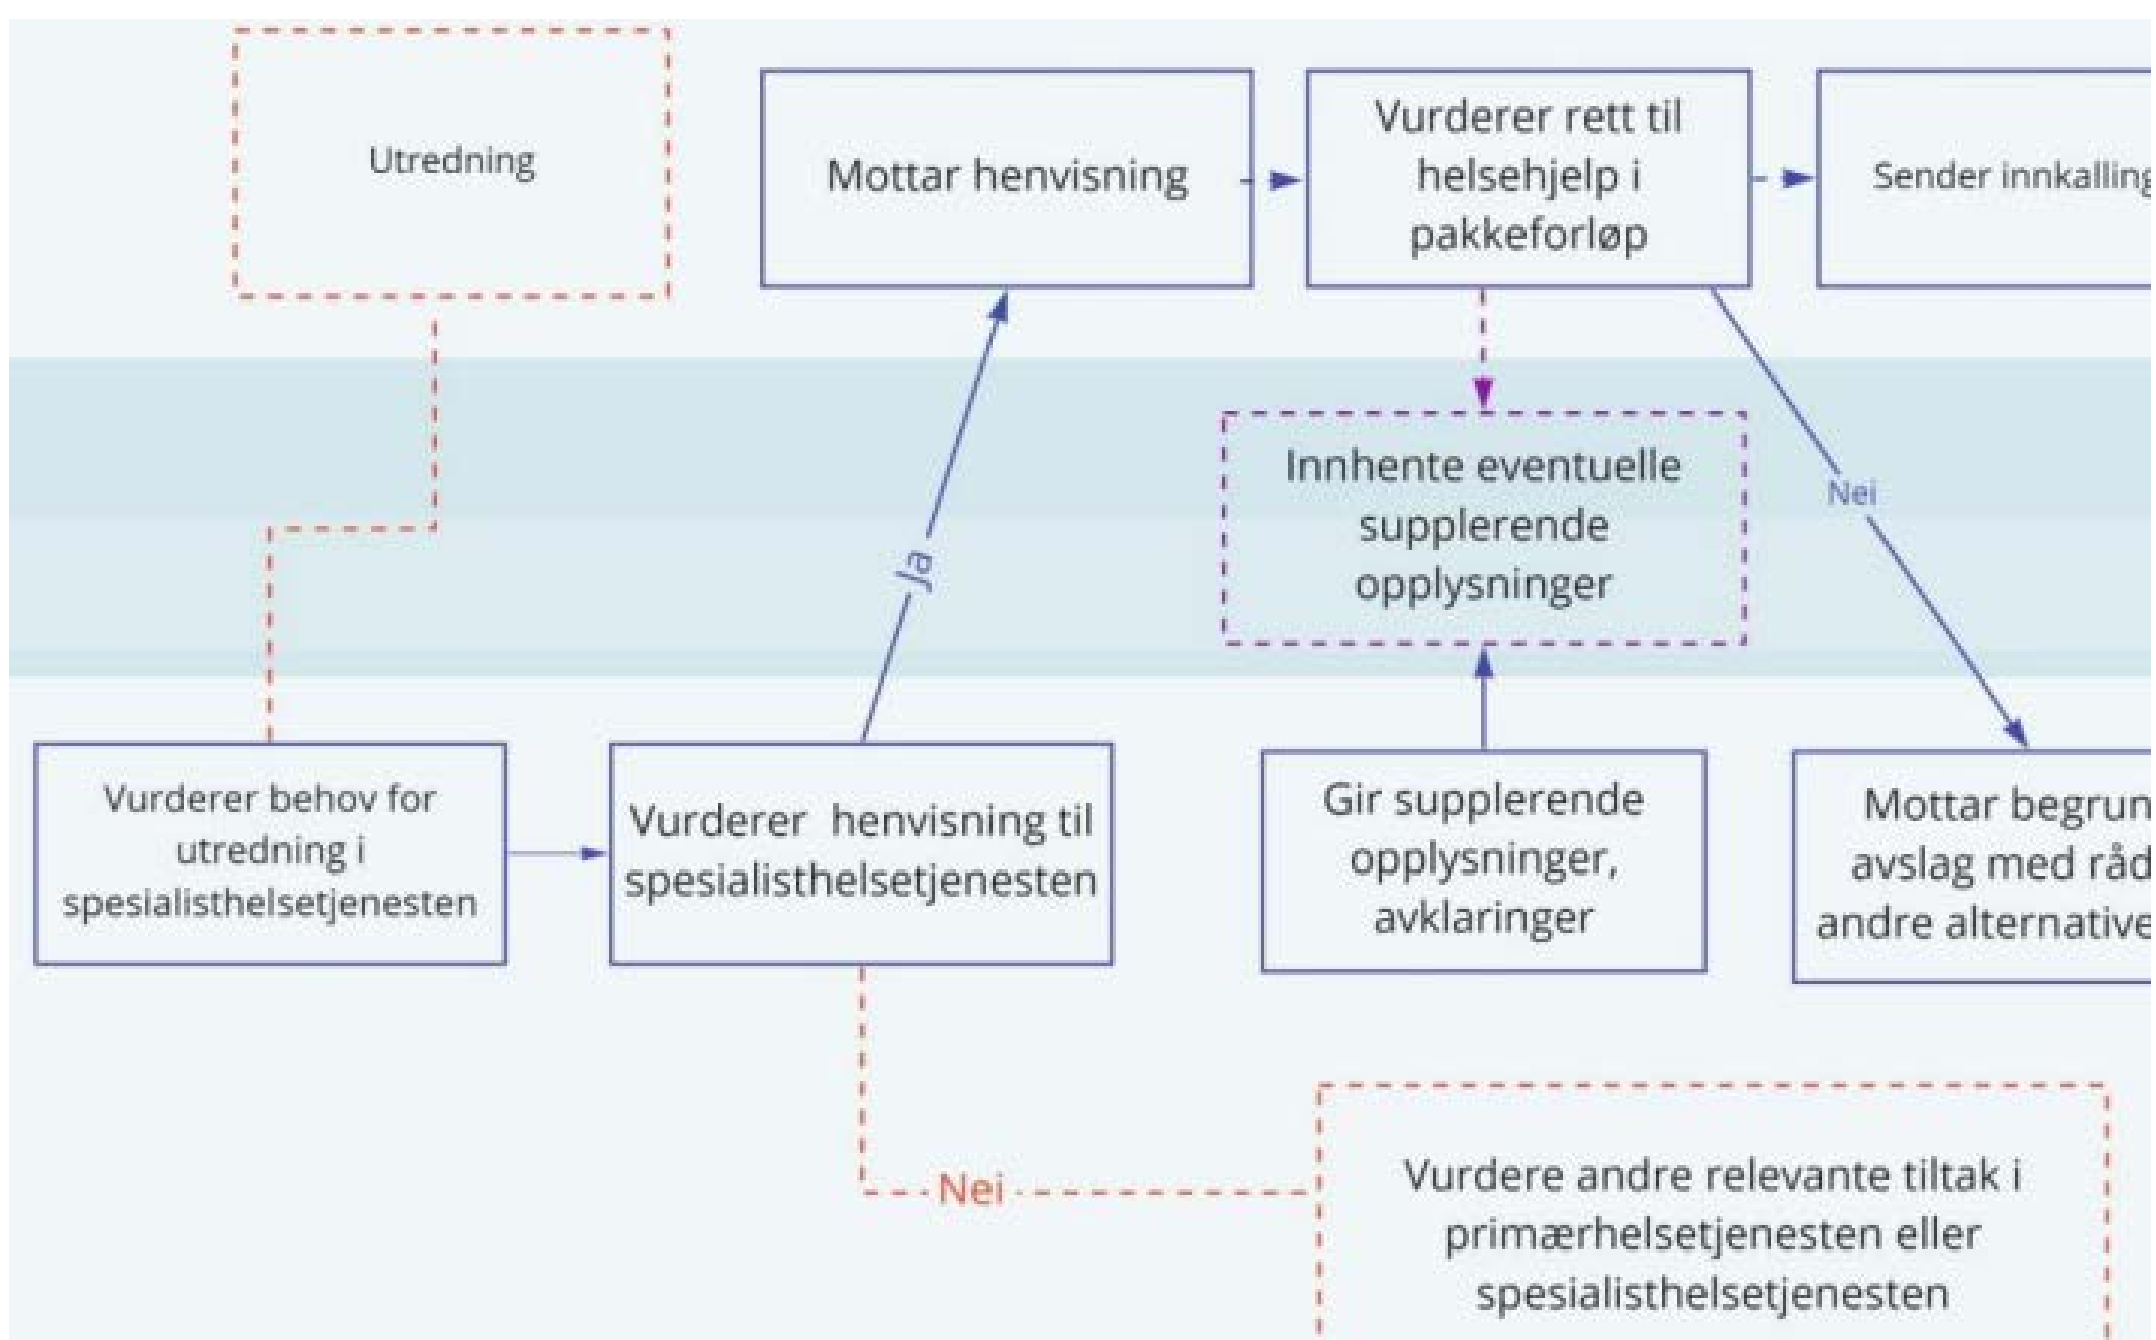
Utredning

Mottar henvisning

Vurderer rett til helsehjelp i pakkeforløp

Sender innkalling

Innhente eventuelle supplerende opplysninger

Nei

Ja

Vurderer behov for utredning i spesialisthelsetjenesten

Vurderer henvisning til spesialisthelsetjenesten

Gir supplerende opplysninger, avklaringer

Mottar begrun
avslag med råd
andre alternative

Nei

Vurdere andre relevante tiltak i primærhelsetjenesten eller spesialisthelsetjenesten